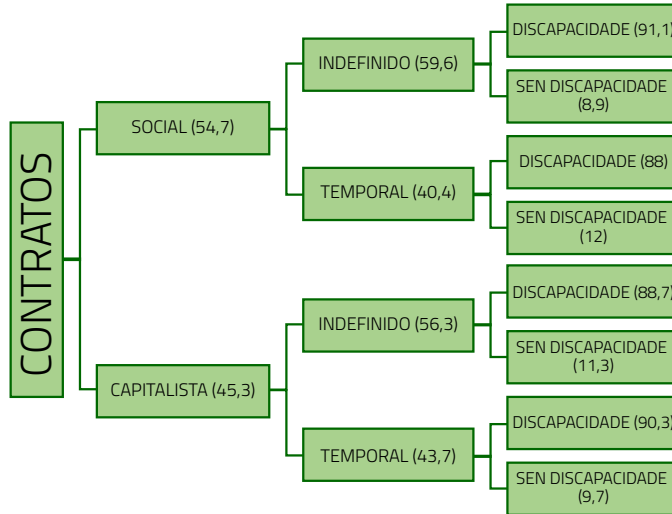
CONTRATOS

SOCIAL (54,7)

INDEFINIDO (59,6)

DISCAPACIDADE (91,1)

SEN DISCAPACIDADE (8,9)

TEMPORAL (40,4)

DISCAPACIDADE (88)

SEN DISCAPACIDADE (12)

CAPITALISTA (45,3)

INDEFINIDO (56,3)

DISCAPACIDADE (88,7)

SEN DISCAPACIDADE (11,3)

TEMPORAL (43,7)

DISCAPACIDADE (90,3)

SEN DISCAPACIDADE (9,7)